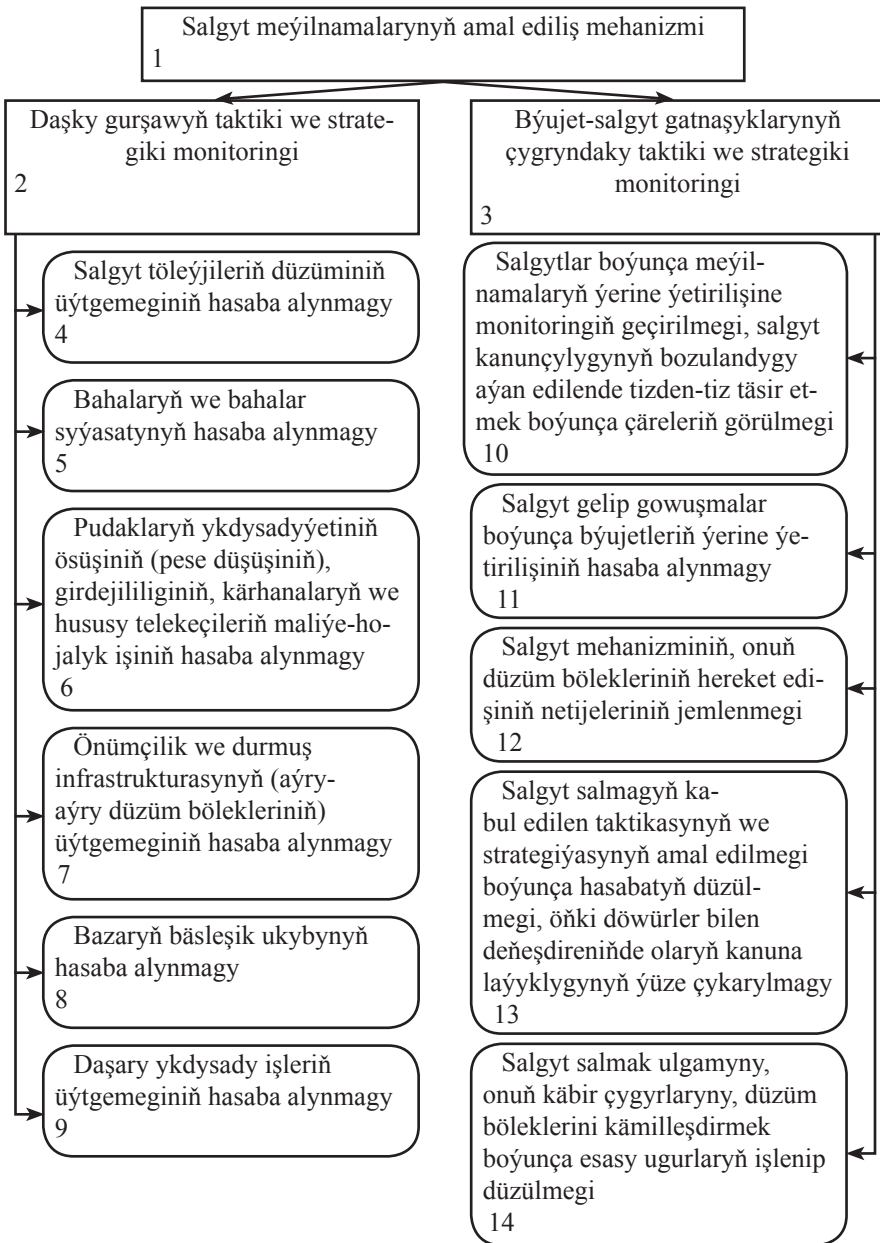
Salgyt meýilnamalarynyň amal ediliş mehanizmi
1

Daşky gurşawyň taktiki we strategiki monitoringi
2

Salgyt töleýjileriň düzüminiň üýtgemeginiň hasaba alynmagy
4

Bahalaryň we bahalar syýasatynyň hasaba alynmagy
5

Pudaklaryň ykdysadyýetiniň ösüşiniň (pese düşüşiniň), girdejililiginiň, kärhanalaryň we hususy telekeçileriň maliýe-hojalyk işiniň hasaba alynmagy
6

Önümçilik we durmuş infrastrukturasynyň (aýry-aýry düzüm bölekleriniň) üýtgemeginiň hasaba alynmagy
7

Bazaryň bäsleşik ukybynyň hasaba alynmagy
8

Daşary ykdysady işleriň üýtgemeginiň hasaba alynmagy
9

Býujet-salgyt gatnaşyklarynyň çygryndaky taktiki we strategiki monitoringi
3

Salgytlar boýunça meýilnamalaryň ýerine ýetirilişine monitoringiň geçirilmegi, salgyt kanunçylygynyň bozulandygy aýan edilende tizden-tiz täsir etmek boýunça çäreleriň görülmegi
10

Salgyt gelip gowuşmalar boýunça býujetleriň ýerine ýetirilişiniň hasaba alynmagy
11

Salgyt mehanizminiň, onuň düzüm bölekleriniň hereket edişiniň netijeleriniň jemlenmegi
12

Salgyt salmagyň kabul edilen taktikasynyň we strategiýasynyň amal edilmegi boýunça hasabatyň düzülmegi, öňki döwürler bilen deňeşdireninde olaryň kanuna laýyklygynyň ýüze çykarylmagy
13

Salgyt salmak ulgamyny, onuň käbir çygyrlaryny, düzüm böleklerini kämilleşdirmek boýunça esasy ugurlaryň işlenip düzülmegi
14